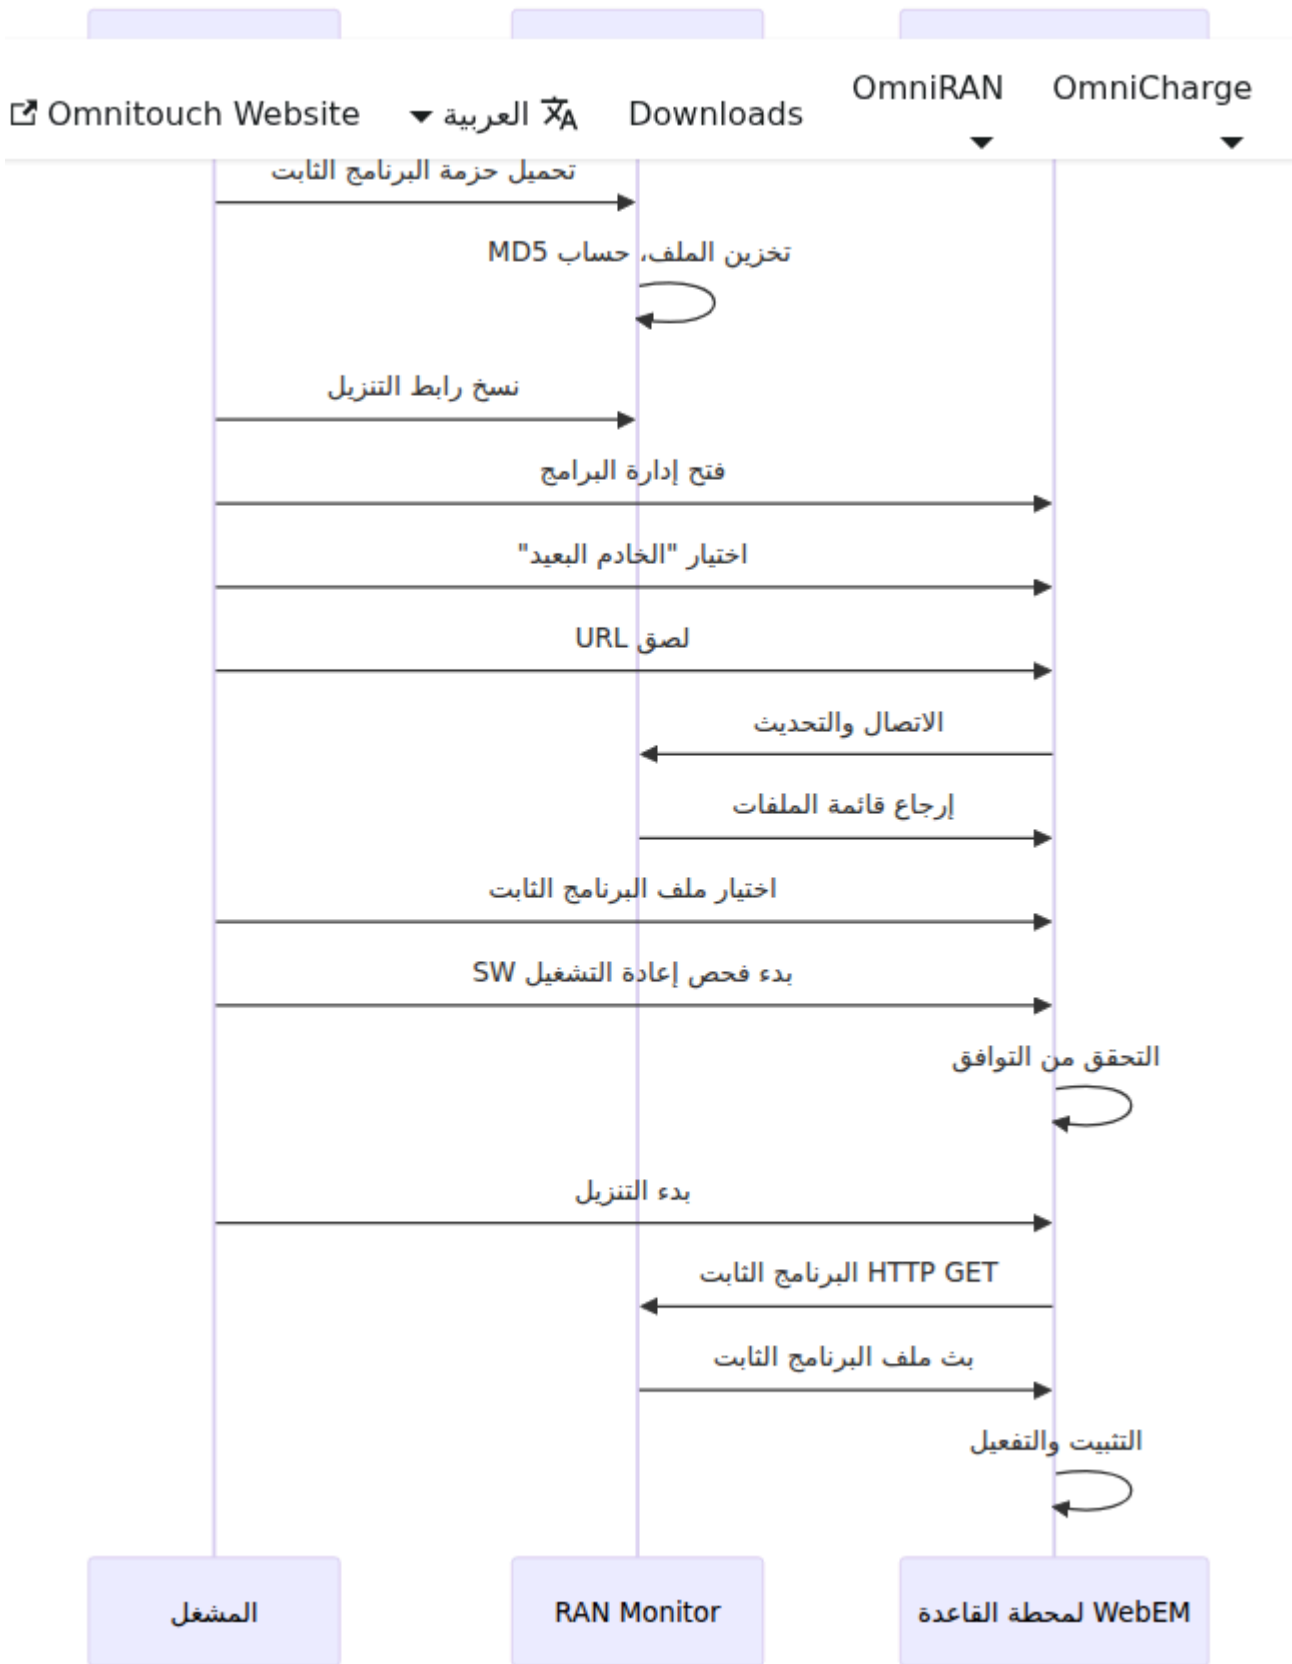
Omnitouch Website العربية Downloads OmniRAN OmniCharge

تحميل حزمة البرنامج الثابت

تخزين الملف، حساب MD5

نسخ رابط التنزيل

فتح إدارة البرامج

اختيار "الخادم البعيد"

لصق URL

الاتصال والتحديث

إرجاع قائمة الملفات

اختيار ملف البرنامج الثابت

بدء فحص إعادة التشغيل SW

التحقق من التوافق

بدء التنزيل

HTTP GET البرنامج الثابت

بث ملف البرنامج الثابت

التثبيت والتفعيل

المشغل

RAN Monitor

WebEM لمحطة القاعدة